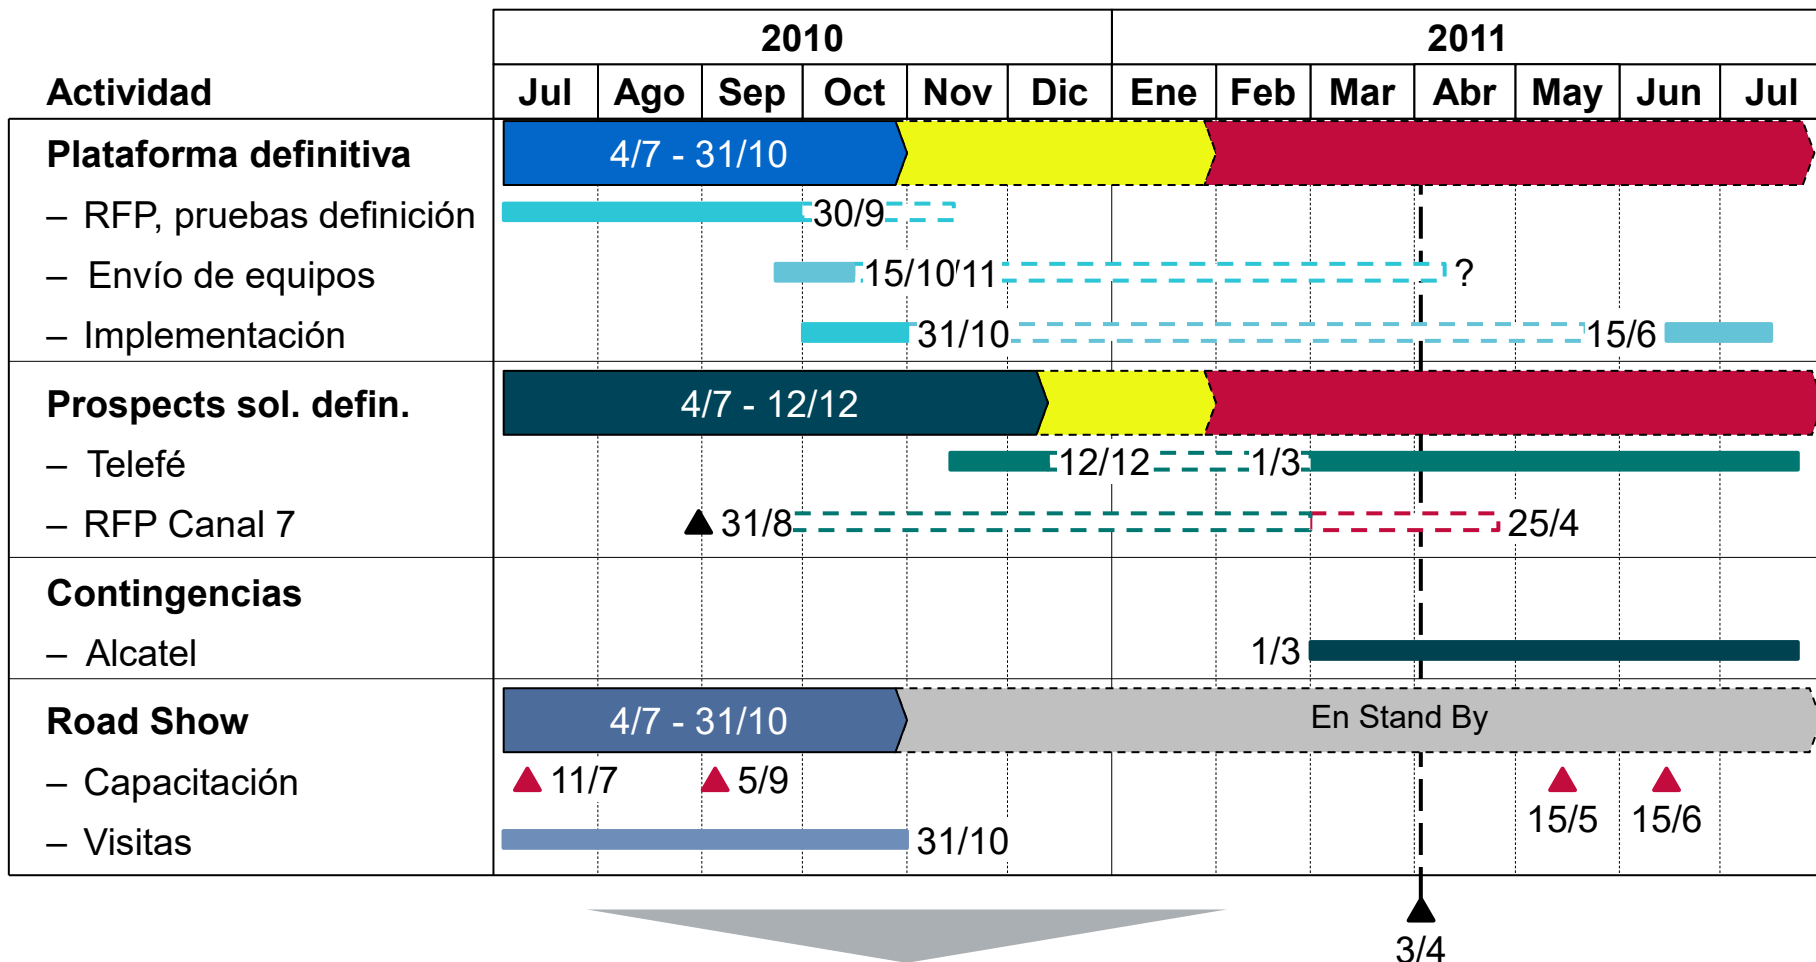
| Actividad | 2010 Jul | Ago | Sep | Oct | Nov | Dic | 2011 Ene | Feb | Mar | Abr | May | Jun | Jul |
|---|---|---|---|---|---|---|---|---|---|---|---|---|---|

Plataforma definitiva 4/7 - 31/10
– RFP, pruebas definición 30/9
– Envío de equipos 15/10 11 ?
– Implementación 31/10 15/6

Prospects sol. defin. 4/7 - 12/12
– Telefé 12/12 1/3
– RFP Canal 7 31/8 25/4

Contingencias
– Alcatel 1/3

Road Show 4/7 - 31/10 En Stand By
– Capacitación 11/7 5/9 15/5 15/6
– Visitas 31/10

3/4